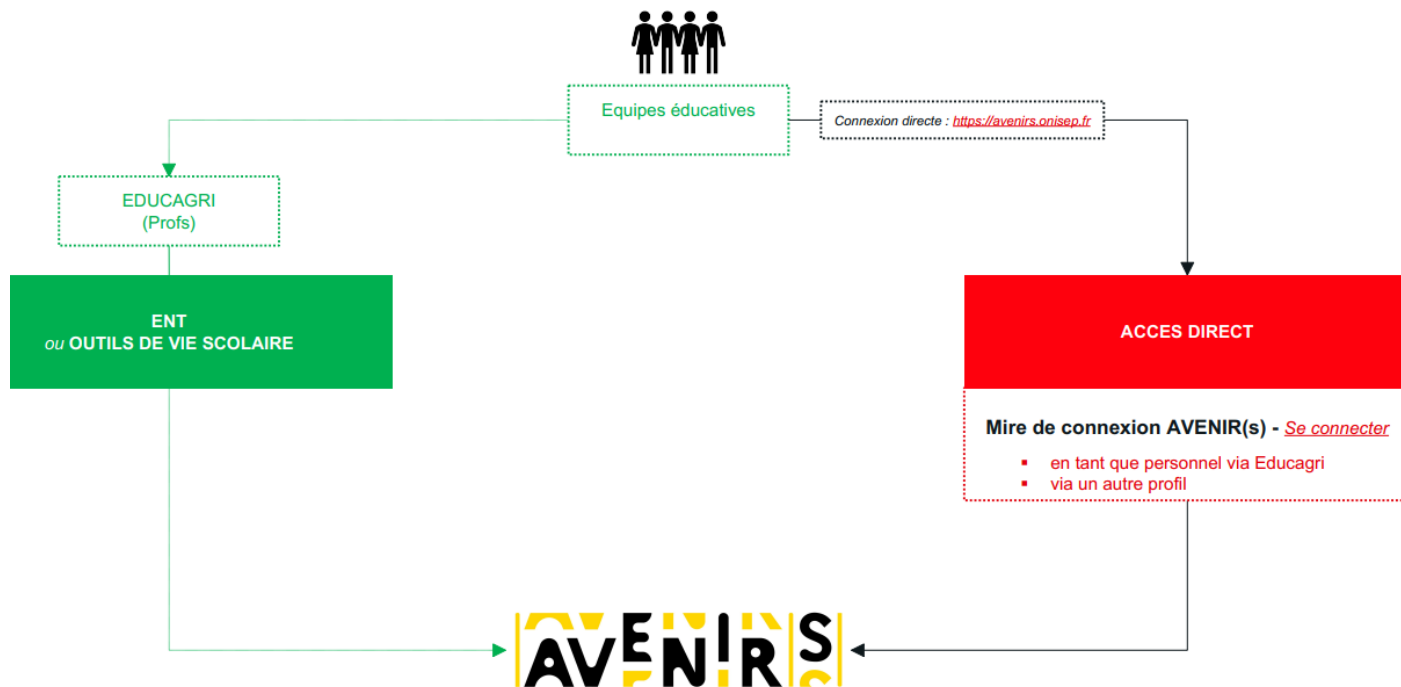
Equipes éducatives

Connexion directe : https://avenirs.onisep.fr

EDUCAGRI
(Profs)

ENT
ou OUTILS DE VIE SCOLAIRE

ACCES DIRECT

Mire de connexion AVENIR(s) - Se connecter

- en tant que personnel via Educagri
- via un autre profil

AVENIRS